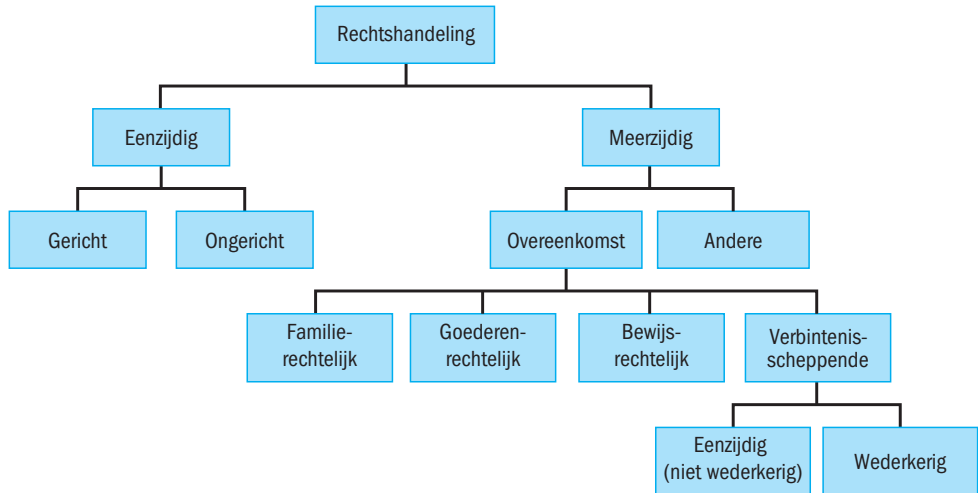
Rechtshandeling

Eenzijdig

Meerzijdig

Gericht

Ongericht

Overeenkomst

Andere

Familierechtelijk

Goederenrechtelijk

Bewijsrechtelijk

Verbintenisscheppende

Eenzijdig (niet wederkerig)

Wederkerig